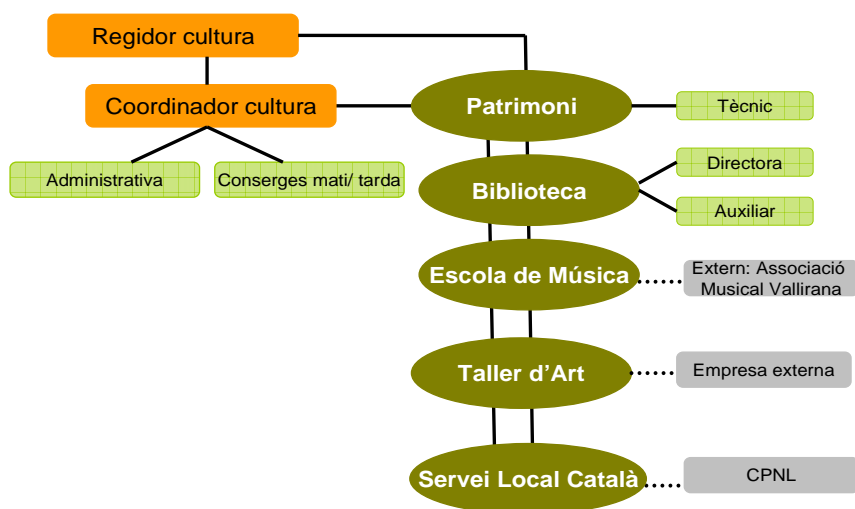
Regidor cultura

Coordinador cultura

Administrativa

Conserges mati/ tarda

Patrimoni

Tècnic

Biblioteca

Directora

Auxiliar

Escola de Música

Extern: Associació Musical Vallirana

Taller d'Art

Empresa externa

Servei Local Català

CPNL